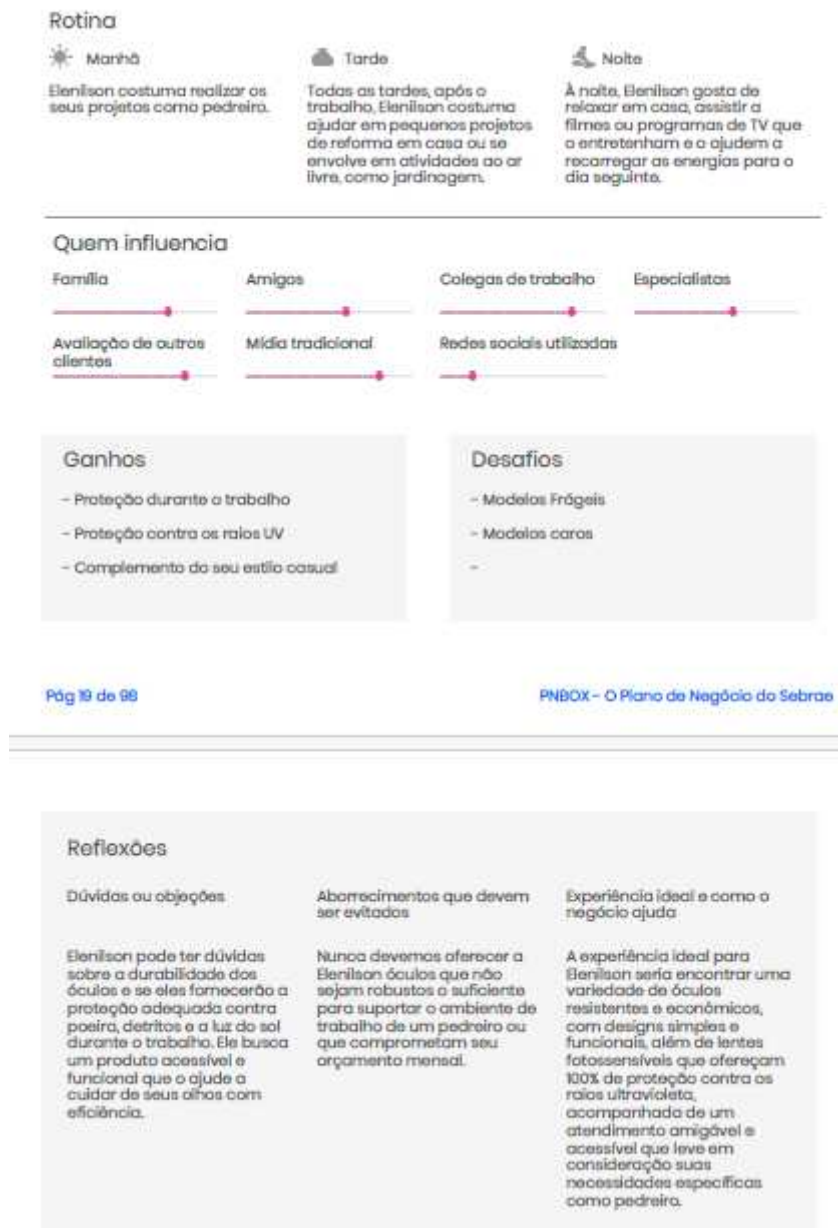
Rotina

Manhã

Elenilson costuma realizar os seus projetos como pedreiro.

Tarde

Todas as tardes, após o trabalho, Elenilson costuma ajudar em pequenos projetos de reforma em casa ou se envolve em atividades ao ar livre, como jardinagem.

Noite

À noite, Elenilson gosta de relaxar em casa, assistir a filmes ou programas de TV que o entretenham e o ajudem a recarregar as energias para o dia seguinte.

Quem influencia

Família

Amigos

Colegas de trabalho

Especialistas

Avaliação de outros clientes

Mídia tradicional

Redes sociais utilizadas

Ganhos

- Proteção durante o trabalho

- Proteção contra os raios UV

- Complemento do seu estilo casual

Desafios

- Modelos Frágeis

- Modelos caros

-

Pág 19 de 98

PNBOX - O Plano de Negócio do Sebrae

Reflexões

Dúvidas ou objeções

Elenilson pode ter dúvidas sobre a durabilidade dos óculos e se eles fornecerão a proteção adequada contra poeira, detritos e a luz do sol durante o trabalho. Ele busca um produto acessível e funcional que o ajude a cuidar de seus olhos com eficiência.

Aborrecimentos que devem ser evitados

Nunca devemos oferecer a Elenilson óculos que não sejam robustos o suficiente para suportar o ambiente de trabalho de um pedreiro ou que comprometam seu orçamento mensal.

Experiência ideal e como o negócio ajuda

A experiência ideal para Elenilson seria encontrar uma variedade de óculos resistentes e econômicos, com designs simples e funcionais, além de lentes fotossensíveis que ofereçam 100% de proteção contra os raios ultravioleta, acompanhado de um atendimento amigável e acessível que leve em consideração suas necessidades específicas como pedreiro.